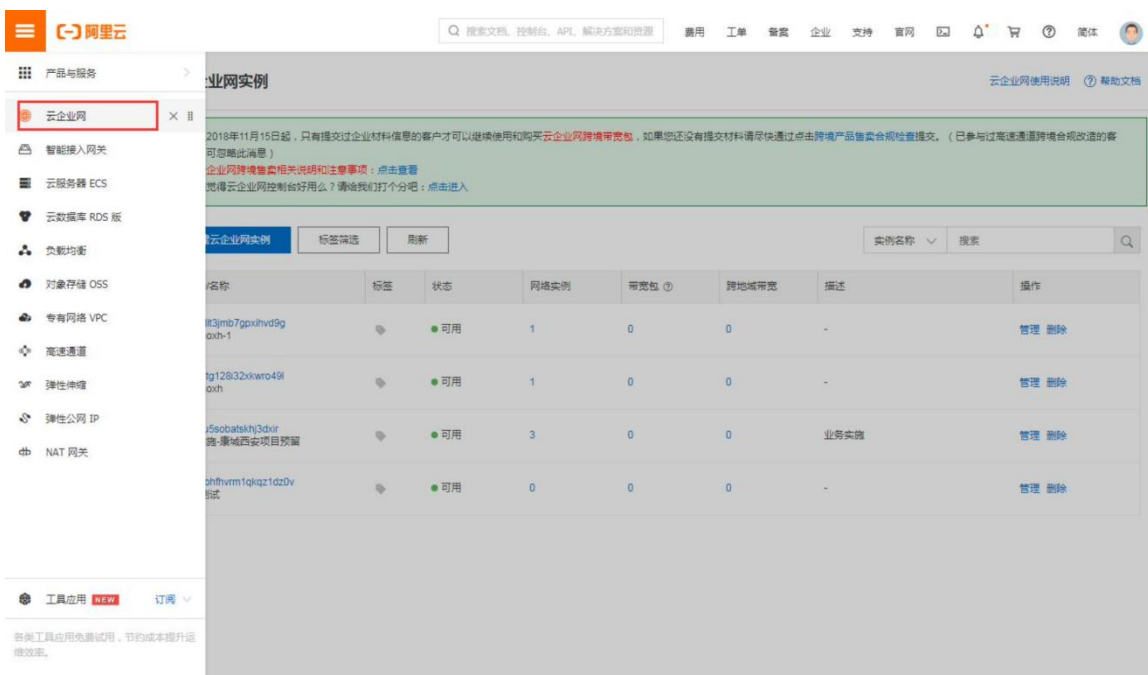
阿里云

搜索文档、控制台、API、解决方案和资源

费用 工单 备案 企业 支持 官网 简体

产品与服务

云企业网

智能接入网关

云服务器 ECS

云数据库 RDS 版

负载均衡

对象存储 OSS

专有网络 VPC

高速通道

弹性伸缩

弹性公网 IP

NAT 网关

工具应用 NEW 订阅

各类工具应用免费试用，节约成本提升运维效率。

业网实例

云企业网使用说明 帮助文档

2018年11月15日起，只有提交过企业材料信息的客户才可以继续使用和购买云企业网跨境带宽包，如果您还没有提交材料请尽快通过点击跨境产品备案合规检查提交。（已参与过高速通道跨境合规改造的客可忽略此消息）

企业网跨境售卖相关说明和注意事项：点击查看

觉得云企业网控制台好用么？请给我们打个分吧：点击进入

建云企业网实例 标签筛选 刷新

实例名称 搜索

| /名称 | 标签 | 状态 | 网络实例 | 带宽包 | 跨地域带宽 | 描述 | 操作 |
|---|---|---|---|---|---|---|---|
| lt3jmb7gpxihvd9g oxh-1 | | 可用 | 1 | 0 | 0 | - | 管理 删除 |
| tg128i32xkwro49l oxh | | 可用 | 1 | 0 | 0 | - | 管理 删除 |
| u5sobatskhj3dxir 路-康城西安项目预留 | | 可用 | 3 | 0 | 0 | 业务实施 | 管理 删除 |
| phfhvrm1qkqz1dz0v 试 | | 可用 | 0 | 0 | 0 | - | 管理 删除 |